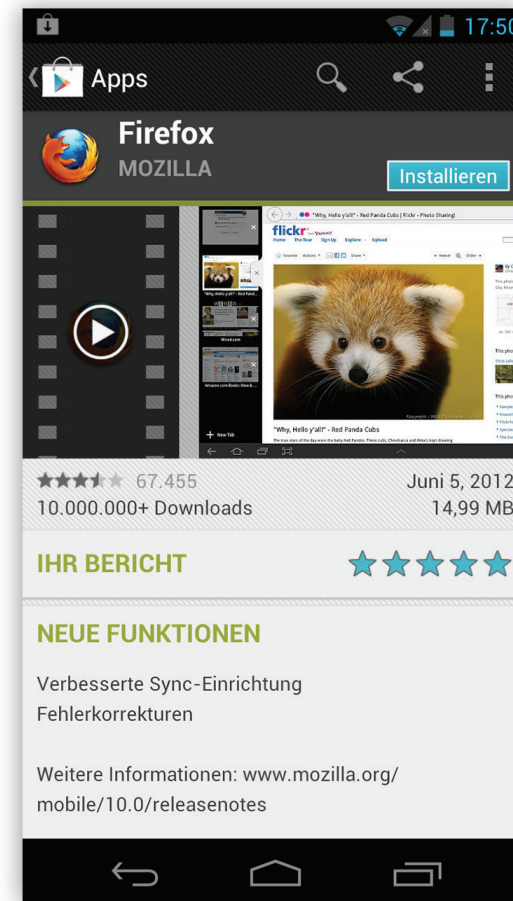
17:50

Apps

Firefox
MOZILLA

Installieren

"Why, Hello y'all!" - Red Panda Cubs | Flickr - Photo Sharing!

flickr YAHOO!

Home The Tour Sign Up Explore Upload

"Why, Hello y'all!" - Red Panda Cubs

+ New Tab

67.455
10.000.000+ Downloads

Juni 5, 2012
14,99 MB

IHR BERICHT

NEUE FUNKTIONEN

Verbesserte Sync-Einrichtung
Fehlerkorrekturen

Weitere Informationen: www.mozilla.org/mobile/10.0/releasenotes